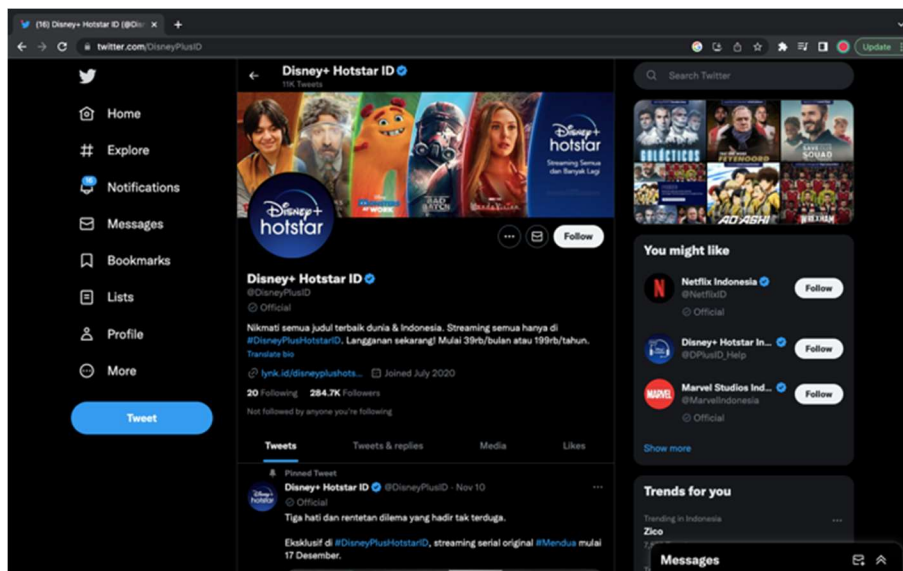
(16) Disney+ Hotstar ID (@Dis ×
twitter.com/DisneyPlusID
Update

Home
Explore
16
Notifications
Messages
Bookmarks
Lists
Profile
More
Tweet

Disney+ Hotstar ID
11K Tweets

Disney+ hotstar
Streaming Semua dan Banyak Lagi

Disney+ hotstar

Follow

Disney+ Hotstar ID
@DisneyPlusID
Official

Nikmati semua judul terbaik dunia & Indonesia. Streaming semua hanya di #DisneyPlusHotstarID. Langganan sekarang! Mulai 39rb/bulan atau 199rb/tahun.
Translate bio

lynk.id/disneyplushots... Joined July 2020

20 Following 284.7K Followers

Not followed by anyone you're following

Tweets Tweets & replies Media Likes

Pinned Tweet
Disney+ Hotstar ID @DisneyPlusID · Nov 10
Official
Tiga hati dan rentetan dilema yang hadir tak terduga.

Eksklusif di #DisneyPlusHotstarID, streaming serial original #Mendua mulai 17 Desember.

Search Twitter

GALÁCTICOS
FEYENOORD
SQUAD
AO ASHI
WREXHAM

You might like

Netflix Indonesia
@NetflixID
Official
Follow

Disney+ Hotstar In...
@DPlusID_Help
Follow

Marvel Studios Ind...
@MarvelIndonesia
Official
Follow

Show more

Trends for you

Trending in Indonesia
Zico

Messages